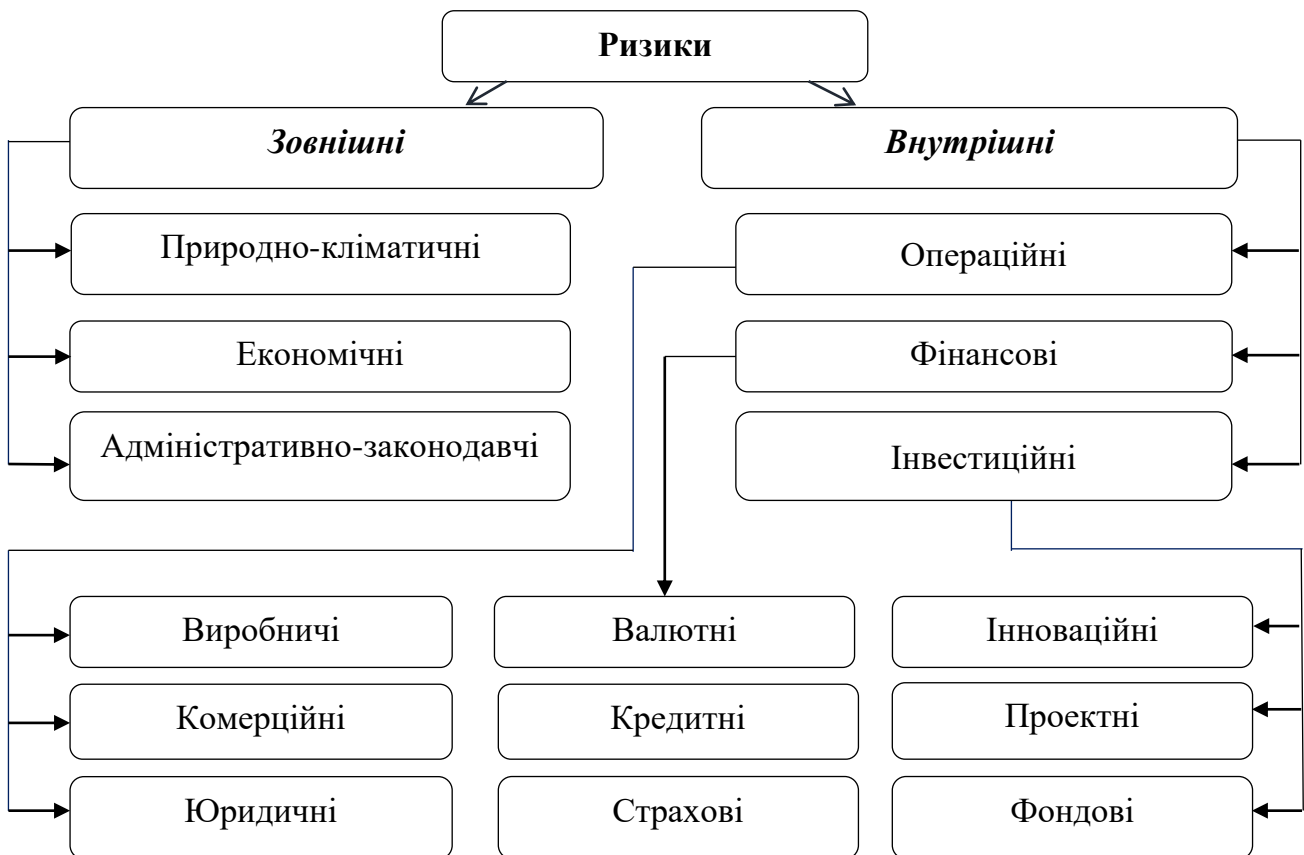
**Ризики**

***Зовнішні***

***Внутрішні***

Природно-кліматичні

Економічні

Адміністративно-законодавчі

Операційні

Фінансові

Інвестиційні

Виробничі

Комерційні

Юридичні

Валютні

Кредитні

Страхові

Інноваційні

Проектні

Фондові